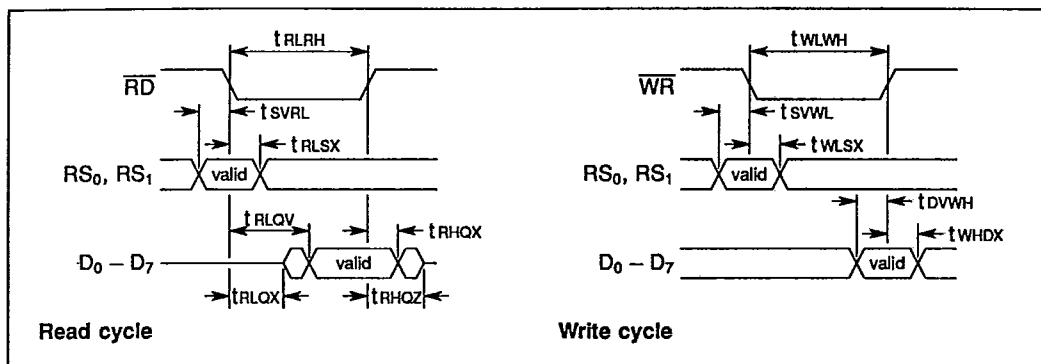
$t_{RLRH}$

$\overline{RD}$

$t_{SVRL}$

$t_{RLSX}$

$RS_0$, $RS_1$

valid

$t_{RLQV}$

$t_{RHQX}$

$D_0 - D_7$

valid

$t_{RLQX}$

$t_{RHQZ}$

Read cycle

$t_{WLWH}$

$\overline{WR}$

$t_{SVWL}$

$t_{WLSX}$

$RS_0$, $RS_1$

valid

$t_{DVWH}$

$t_{WHDX}$

$D_0 - D_7$

valid

Write cycle